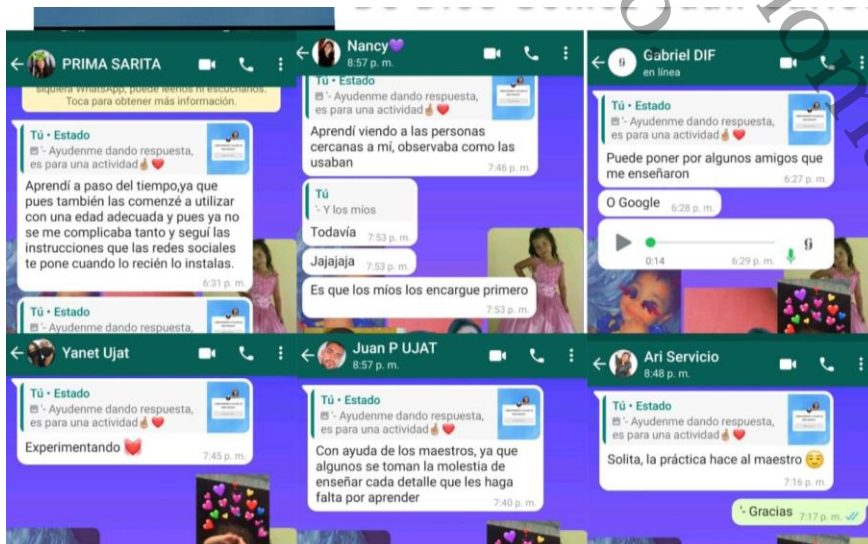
PRIMA SARITA

siquiera WhatsApp, puede leerlos ni escucharlos. Toca para obtener más información.

Tú • Estado
'- Ayudenme dando respuesta, es para una actividad👍❤️

Aprendí a paso del tiempo,ya que pues también las comenzé a utilizar con una edad adecuada y pues ya no se me complicaba tanto y seguí las instrucciones que las redes sociales te pone cuando lo recién lo instalas.
6:31 p. m.

Tú • Estado
'- Ayudenme dando respuesta,

Nancy💜
8:57 p. m.

Tú • Estado
'- Ayudenme dando respuesta, es para una actividad👍❤️

Aprendí viendo a las personas cercanas a mí, observaba como las usaban
7:46 p. m.

Tú
'- Y los míos

Todavía 7:53 p. m.

Jajajaja 7:53 p. m.

Es que los míos los encargue primero
7:53 p. m.

Gabriel DIF
en línea

Tú • Estado
'- Ayudenme dando respuesta, es para una actividad👍❤️

Puede poner por algunos amigos que me enseñaron
6:27 p. m.

O Google 6:28 p. m.

0:14 6:29 p. m.

Yanet Ujat

Tú • Estado
'- Ayudenme dando respuesta, es para una actividad👍❤️

Experimentando ❤️
7:45 p. m.

Juan P UJAT
8:57 p. m.

Tú • Estado
'- Ayudenme dando respuesta, es para una actividad👍❤️

Con ayuda de los maestros, ya que algunos se toman la molestia de enseñar cada detalle que les haga falta por aprender
7:40 p. m.

Ari Servicio
8:48 p. m.

Tú • Estado
'- Ayudenme dando respuesta, es para una actividad👍❤️

Solita, la práctica hace al maestro ☺️
7:16 p. m.

'- Gracias 7:17 p. m.